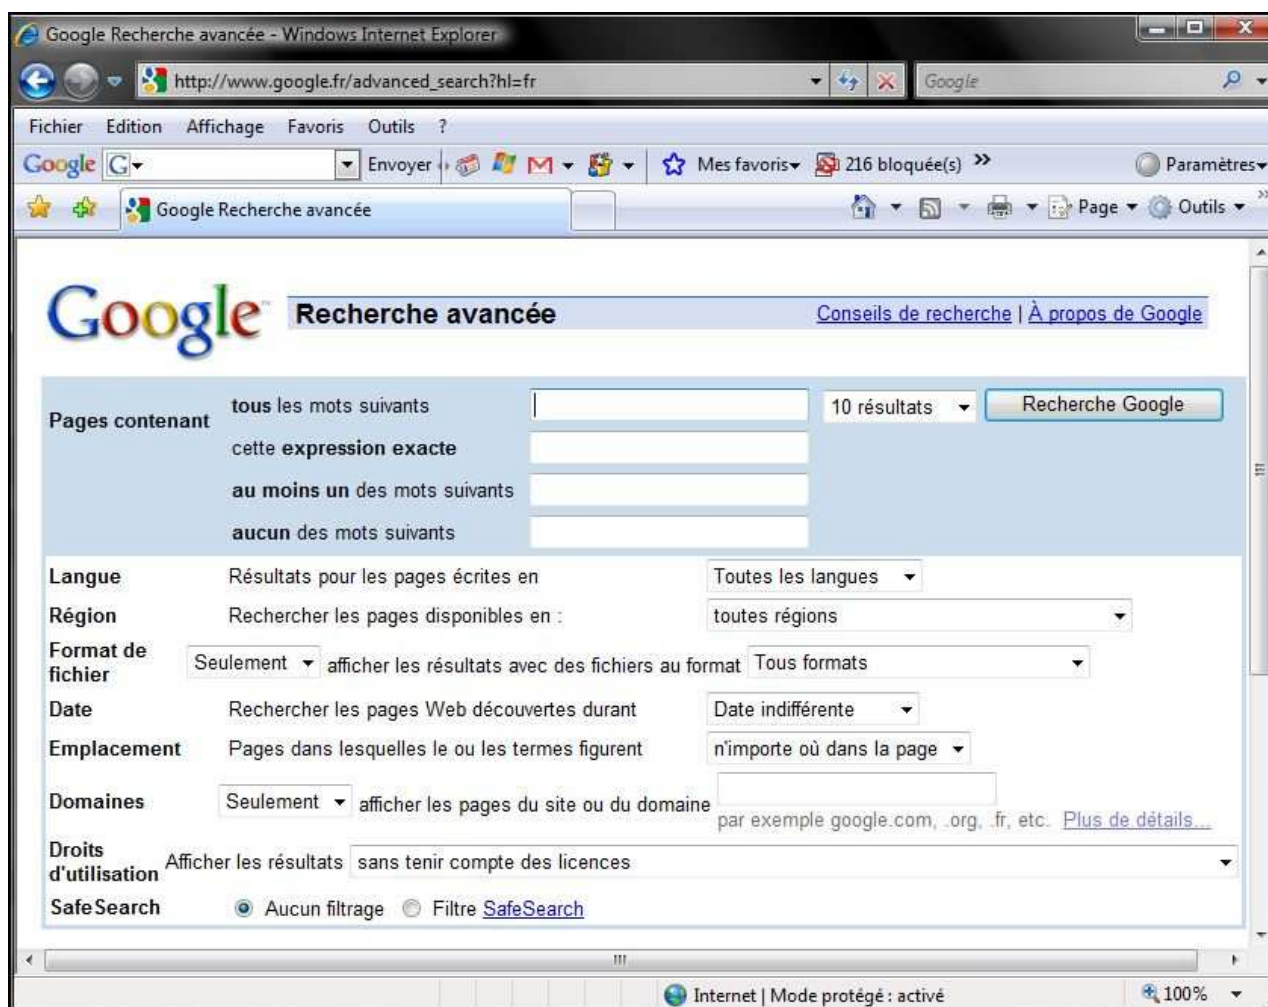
Google Recherche avancée - Windows Internet Explorer

http://www.google.fr/advanced_search?hl=fr

Google

Fichier Edition Affichage Favoris Outils ?

Google G Envoyer Mes favoris 216 bloquée(s) » Paramètres

Google Recherche avancée

Page Outils

Google Recherche avancée

Conseils de recherche | À propos de Google

Pages contenant

tous les mots suivants

10 résultats

Recherche Google

cette expression exacte

au moins un des mots suivants

aucun des mots suivants

Langue Résultats pour les pages écrites en Toutes les langues

Région Rechercher les pages disponibles en : toutes régions

Format de fichier Seulement afficher les résultats avec des fichiers au format Tous formats

Date Rechercher les pages Web découvertes durant Date indifférente

Emplacement Pages dans lesquelles le ou les termes figurent n'importe où dans la page

Domaines Seulement afficher les pages du site ou du domaine

par exemple google.com, .org, .fr, etc. Plus de détails...

Droits d'utilisation Afficher les résultats sans tenir compte des licences

SafeSearch Aucun filtrage Filtre SafeSearch

Internet | Mode protégé : activé

100%